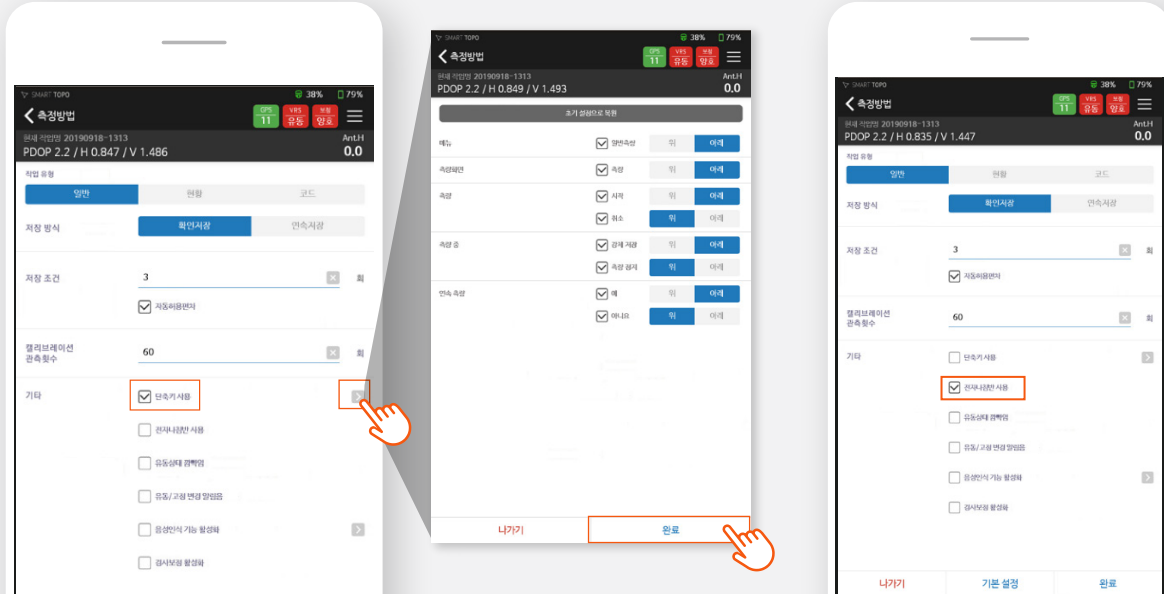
SMART TOPO 38% 79%

측정방법

GPS 11 VRS 유동 보정 양호

현재 작업명 20190918-1313

PDOP 2.2 / H 0.847 / V 1.486

Ant.H 0.0

작업 유형

일반 | 현황 | 코드

저장 방식

확인저장 | 연속저장

저장 조건

3 회

자동취용면자

캘리브레이션 관측횟수

60 회

기타

단축키 사용

전자나침반 사용

유동상태 경박임

유동/고정 변경 알림음

음성인식 기능 활성화

검사보임 활성화

SMART TOPO 38% 79%

측정방법

GPS 11 VRS 유동 보정 양호

현재 작업명 20190918-1313

PDOP 2.2 / H 0.849 / V 1.493

Ant.H 0.0

초기 설정으로 복원

메뉴 | 일반측량 | 위 | 아래

측량화면 | 측량 | 위 | 아래

측량 | 시작 | 위 | 아래

취소 | 위 | 아래

측량 중 | 관계 저장 | 위 | 아래

측량 정지 | 위 | 아래

연속 측량 | 예 | 위 | 아래

아니요 | 위 | 아래

나가기

완료

SMART TOPO 38% 79%

측정방법

GPS 11 VRS 유동 보정 양호

현재 작업명 20190918-1313

PDOP 2.2 / H 0.835 / V 1.447

Ant.H 0.0

작업 유형

일반 | 현황 | 코드

저장 방식

확인저장 | 연속저장

저장 조건

3 회

자동취용면자

캘리브레이션 관측횟수

60 회

기타

단축키 사용

전자나침반 사용

유동상태 경박임

유동/고정 변경 알림음

음성인식 기능 활성화

검사보임 활성화

나가기 | 기본 설정 | 완료